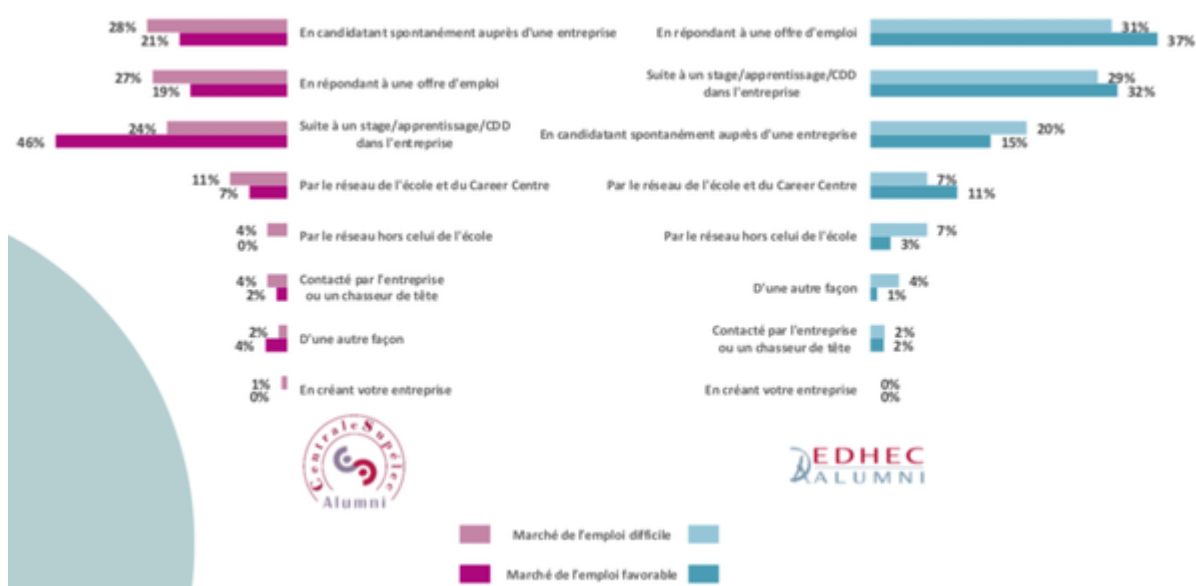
28%
21%
En candidatant spontanément auprès d'une entreprise

27%
19%
En répondant à une offre d'emploi

24%
46%
Suite à un stage/apprentissage/CDD dans l'entreprise

11%
7%
Par le réseau de l'école et du Career Centre

4%
0%
Par le réseau hors celui de l'école

4%
2%
Contacté par l'entreprise ou un chasseur de tête

2%
4%
D'une autre façon

1%
0%
En créant votre entreprise

CentraleSupélec Alumni

En répondant à une offre d'emploi
31%
37%

Suite à un stage/apprentissage/CDD dans l'entreprise
29%
32%

En candidatant spontanément auprès d'une entreprise
20%
15%

Par le réseau de l'école et du Career Centre
7%
11%

Par le réseau hors celui de l'école
7%
3%

D'une autre façon
4%
1%

Contacté par l'entreprise ou un chasseur de tête
2%
2%

En créant votre entreprise
0%
0%

EDHEC ALUMNI

Marché de l'emploi difficile
Marché de l'emploi favorable